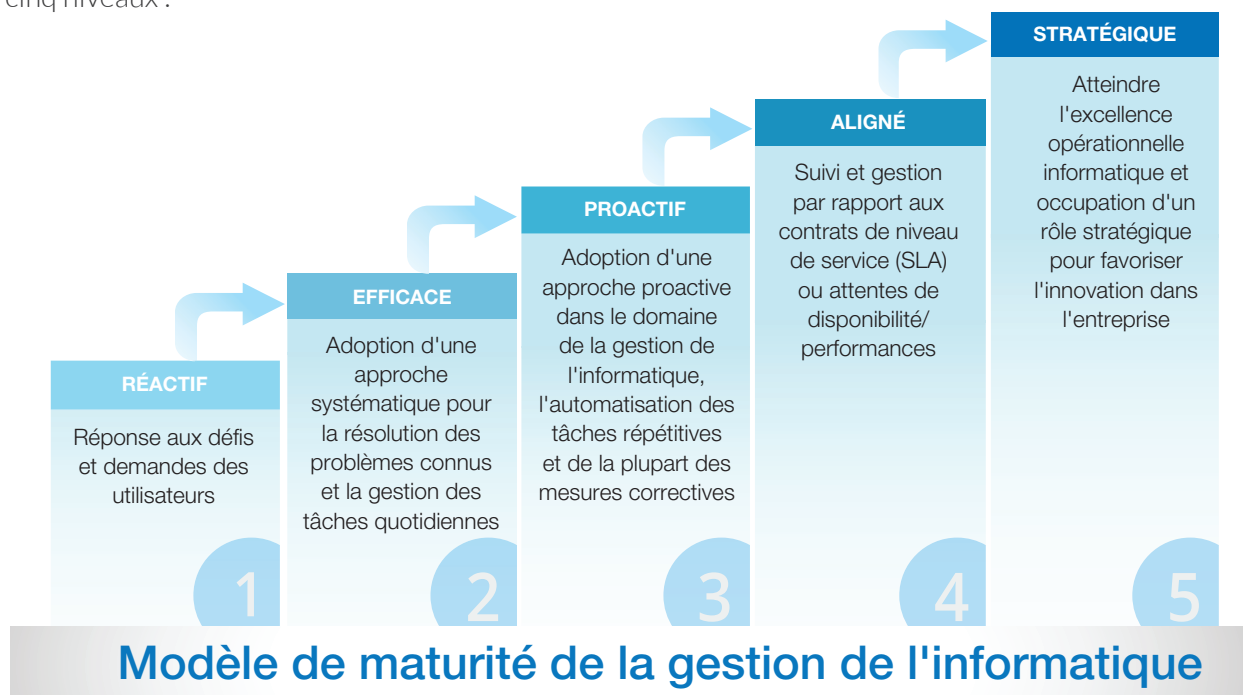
cinq niveaux :

RÉACTIF

Réponse aux défis et demandes des utilisateurs

1

EFFICACE

Adoption d'une approche systématique pour la résolution des problèmes connus et la gestion des tâches quotidiennes

2

PROACTIF

Adoption d'une approche proactive dans le domaine de la gestion de l'informatique, l'automatisation des tâches répétitives et de la plupart des mesures correctives

3

ALIGNÉ

Suivi et gestion par rapport aux contrats de niveau de service (SLA) ou attentes de disponibilité/ performances

4

STRATÉGIQUE

Atteindre l'excellence opérationnelle informatique et occupation d'un rôle stratégique pour favoriser l'innovation dans l'entreprise

5

Modèle de maturité de la gestion de l'informatique